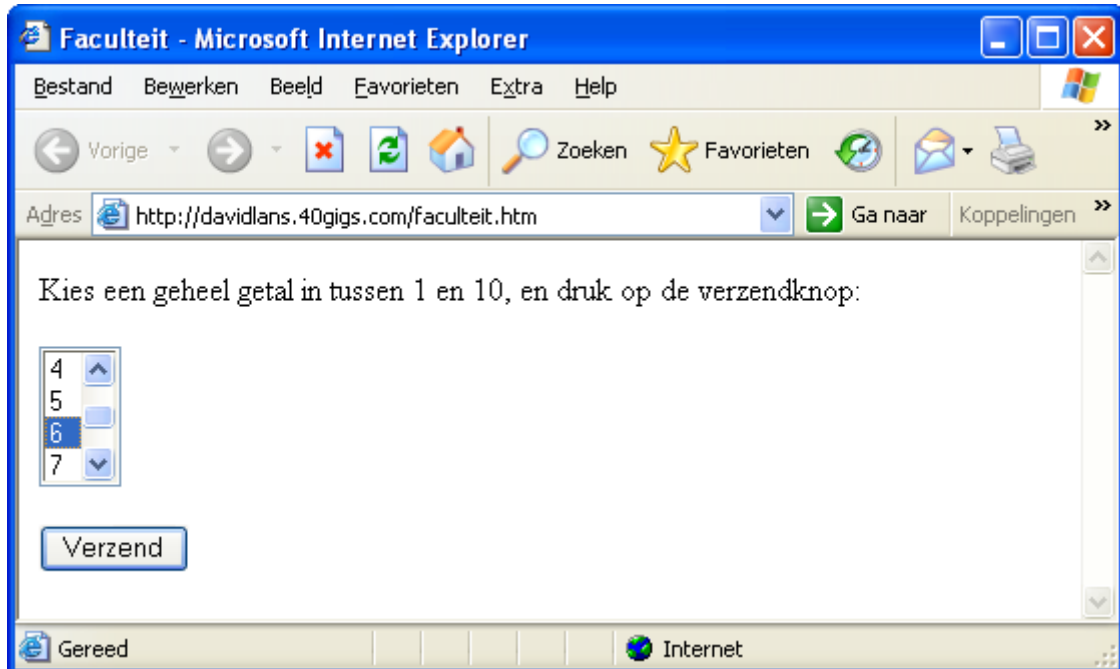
Faculteit - Microsoft Internet Explorer

Bestand Bewerken Beeld Favorieten Extra Help

Vorige Zoeken Favorieten

Adres http://davidlans.40gigs.com/faculteit.htm Ga naar Koppelingen

Kies een geheel getal in tussen 1 en 10, en druk op de verzendknop:

4
5
6
7

Verzend

Gereed Internet